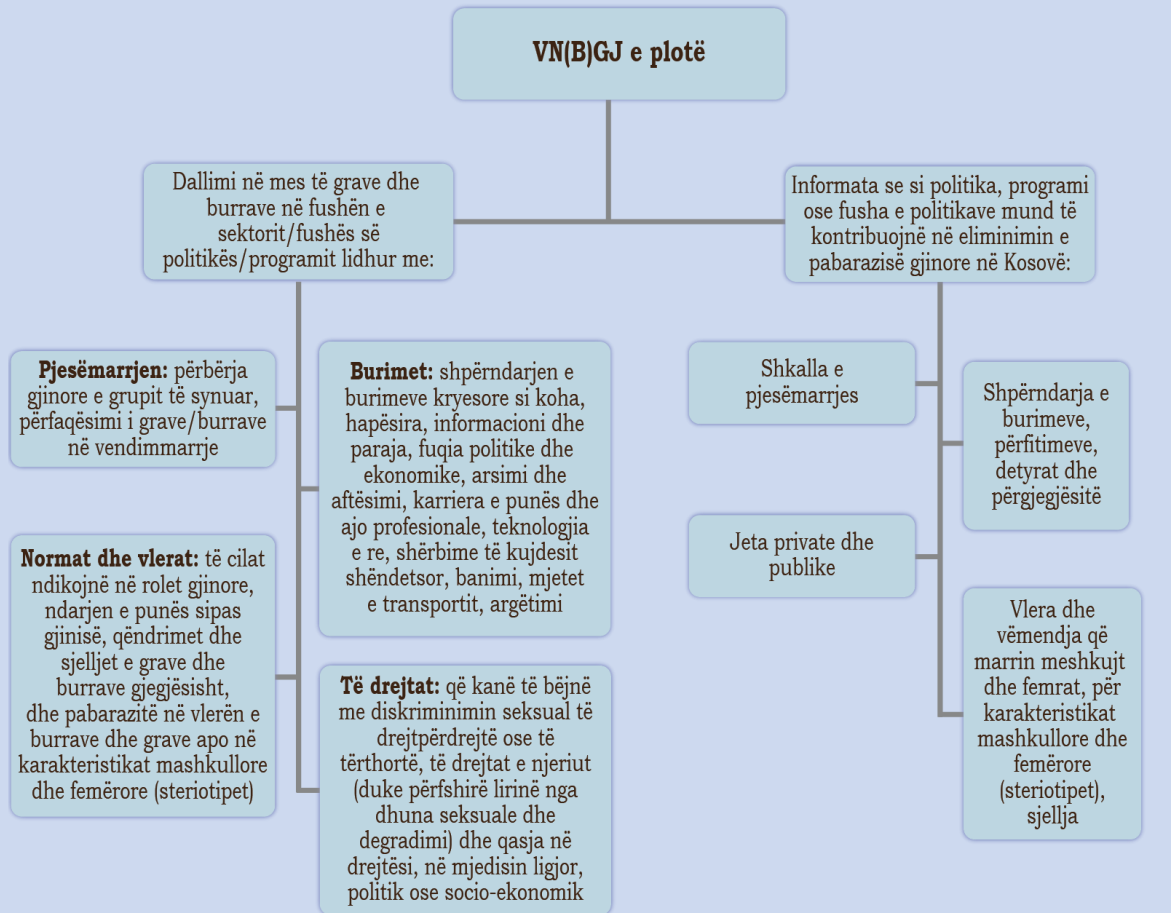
VN(B)GJ e plotë

Dallimi në mes të grave dhe burrave në fushën e sektorit/fushës së politikës/programit lidhur me:

Pjesëmarrjen: përbërja gjinore e grupit të synuar, përfaqësimi i grave/burrave në vendimmarrje

Burimet: shpërndarjen e burimeve kryesore si koha, hapësira, informacioni dhe paraja, fuqia politike dhe ekonomike, arsimi dhe aftësimi, karriera e punës dhe ajo profesionale, teknologjia e re, shërbime të kujdesit shëndetsor, banimi, mjetet e transportit, argëtimi

Normat dhe vlerat: të cilat ndikojnë në rolet gjinore, ndarjen e punës sipas gjinisë, qëndrimet dhe sjelljet e grave dhe burrave gjegjësisht, dhe pabarazitë në vlerën e burrave dhe grave apo në karakteristikat mashkullore dhe femërore (steriotipet)

Të drejtat: që kanë të bëjnë me diskriminimin seksual të drejtpërdrejtë ose të tërthortë, të drejtat e njeriut (duke përfshirë lirinë nga dhuna seksuale dhe degradimi) dhe qasja në drejtësi, në mjedisin ligjor, politik ose socio-ekonomik

Informata se si politika, programi ose fusha e politikave mund të kontribuojnë në eliminimin e pabarazisë gjinore në Kosovë:

Shkalla e pjesëmarrjes

Shpërndarja e burimeve, përfitimeve, detyrat dhe përgjegjësitë

Jeta private dhe publike

Vlera dhe vëmendja që marrin meshkujt dhe femrat, për karakteristikat mashkullore dhe femërore (steriotipet), sjellja